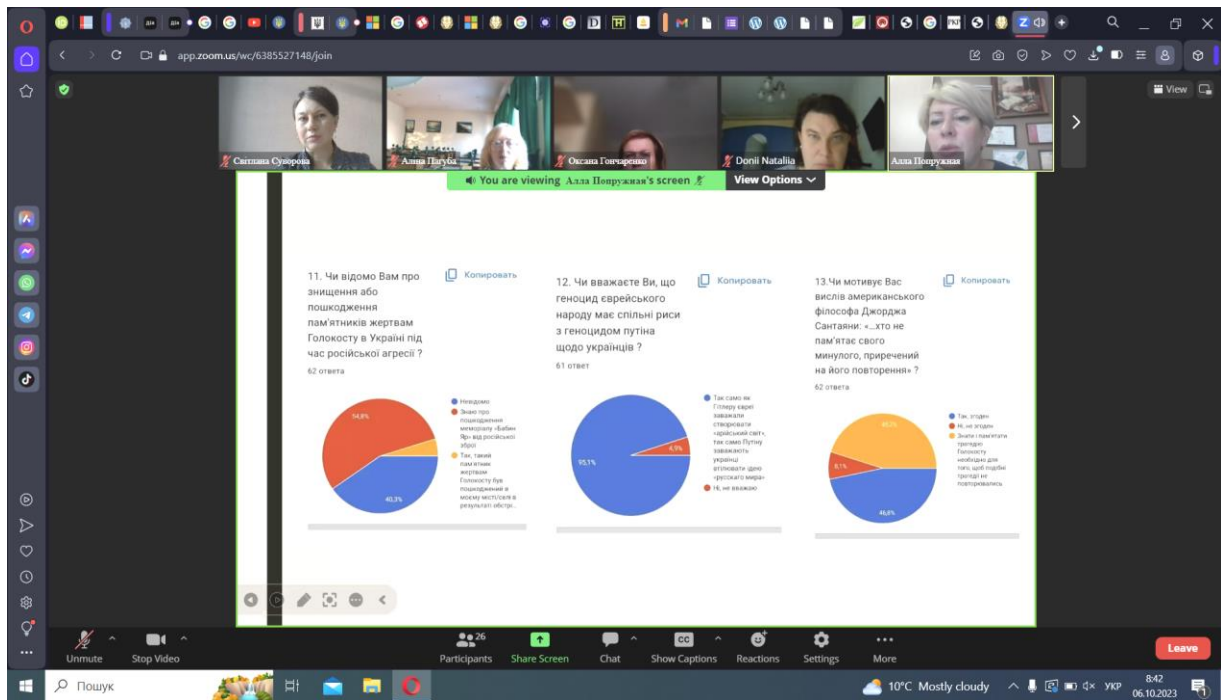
app.zoom.us/wc/6385527148/join

View

Світлана Суворова
Алина Пагуба
Оксана Гончаренко
Donii Nataliia
Алла Попружная

You are viewing Алла Попружная's screen

View Options

11. Чи відомо Вам про знищення або пошкодження пам'ятників жертвам Голокосту в Україні під час російської агресії ?

Копировать

62 ответа

Невідомо
Знаю про пошкодження меморіалу «Бабин Яр» від російської зброї
Так, такий пам'ятник жертвам Голокосту був пошкоджений в моєму місті/селі в результаті обстрі..

54,8%
40,3%

12. Чи вважаєте Ви, що геноцид єврейського народу має спільні риси з геноцидом путіна щодо українців ?

Копировать

61 ответ

Так само як Гітлеру євреї заважали створювати «арійський світ», так само Путіну заважають українці втілювати ідею «русского мира»
Ні, не вважаю

95,1%
4,9%

13.Чи мотивує Вас вислів американського філософа Джорджа Сантаяни: «...хто не пам'ятає свого минулого, приречений на його повторення» ?

Копировать

62 ответа

Так, згоден
Ні, не згоден
Знати і пам'ятати трагедію Голокосту необхідно для того, щоб подібні трагедії не повторювались

45,2%
8,1%
46,8%

Unmute
Stop Video
26
Participants
Share Screen
Chat
CC
Show Captions
Reactions
Settings
More
Leave

Пошук
10°C Mostly cloudy
УКР
8:42
06.10.2023